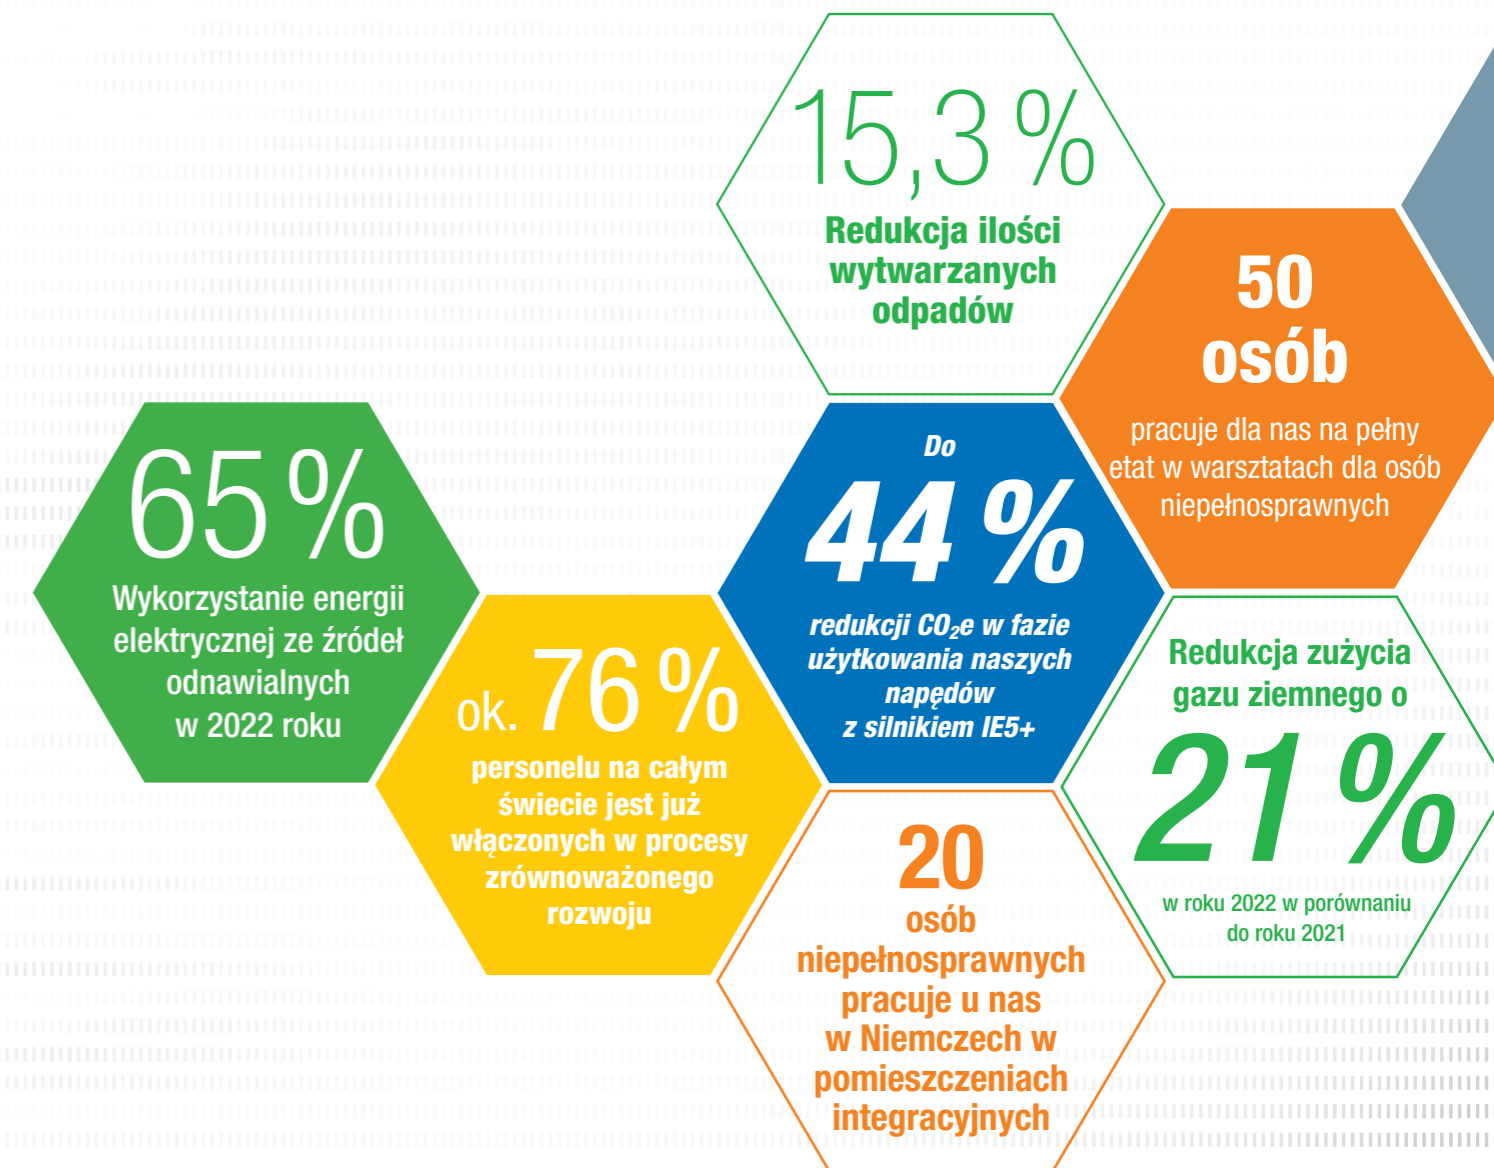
15,3 %
Redukcja ilości wytwarzanych odpadów

50 osób
pracuje dla nas na pełny etat w warsztatach dla osób niepełnosprawnych

65 %
Wykorzystanie energii elektrycznej ze źródeł odnawialnych w 2022 roku

Do
44 %
redukcji $CO_2$e w fazie użytkowania naszych napędów z silnikiem IE5+

ok. 76 %
personelu na całym świecie jest już włączonych w procesy zrównoważonego rozwoju

Redukcja zużycia gazu ziemnego o
21 %
w roku 2022 w porównaniu do roku 2021

20
osób niepełnosprawnych pracuje u nas w Niemczech w pomieszczeniach integracyjnych